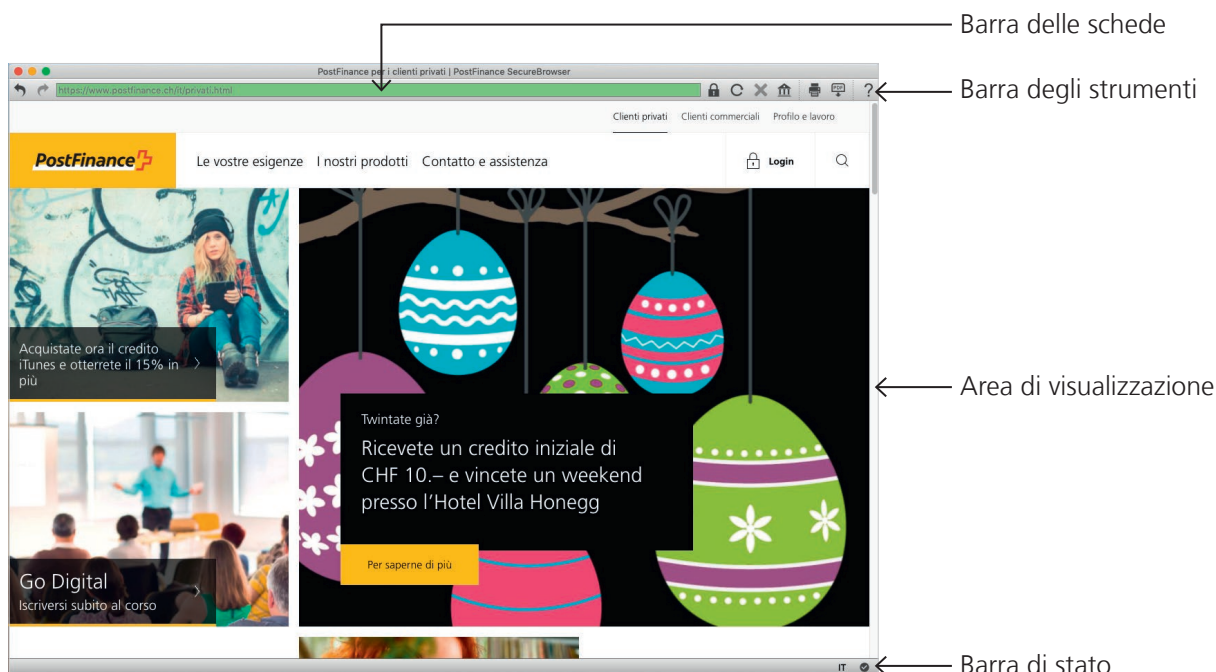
Barra delle schede

PostFinance per i clienti privati | PostFinance SecureBrowser

https://www.postfinance.ch/it/privati.html

Barra degli strumenti

Clienti privati Clienti commerciali Profilo e lavoro

PostFinance

Le vostre esigenze I nostri prodotti Contatto e assistenza

Login

Acquistate ora il credito iTunes e otterrete il 15% in più

Area di visualizzazione

Twintate già?

Ricevete un credito iniziale di CHF 10.– e vincete un weekend presso l'Hotel Villa Honegg

Per saperne di più

Go Digital

Iscriversi subito al corso

IT

Barra di stato